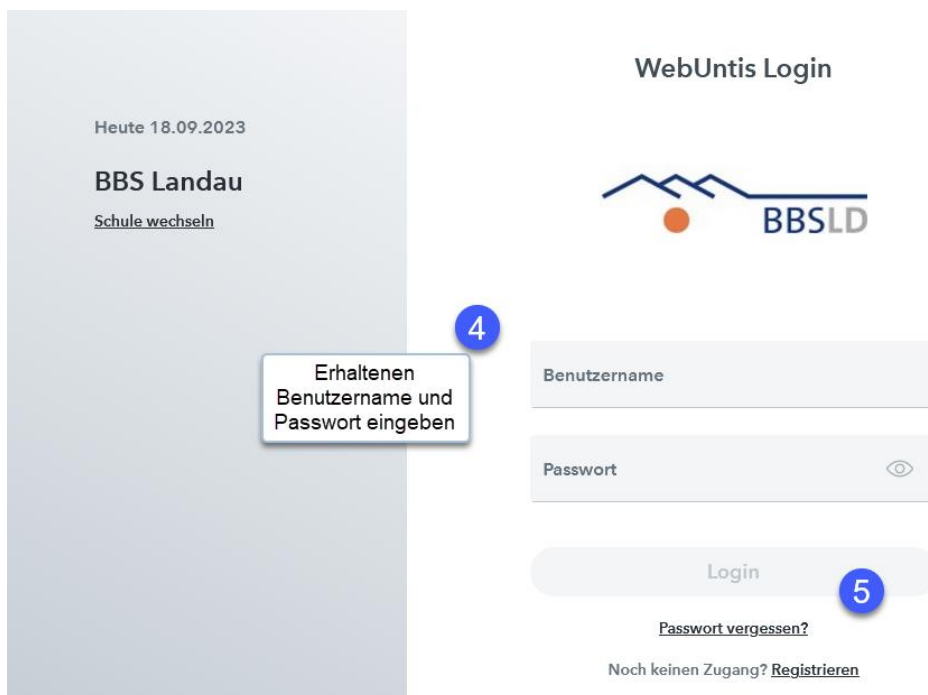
Heute 18.09.2023

BBS Landau

Schule wechseln

WebUntis Login

BBSLD

4

Erhaltenen Benutzername und Passwort eingeben

Benutzername

Passwort

Login

5

Passwort vergessen?

Noch keinen Zugang? Registrieren